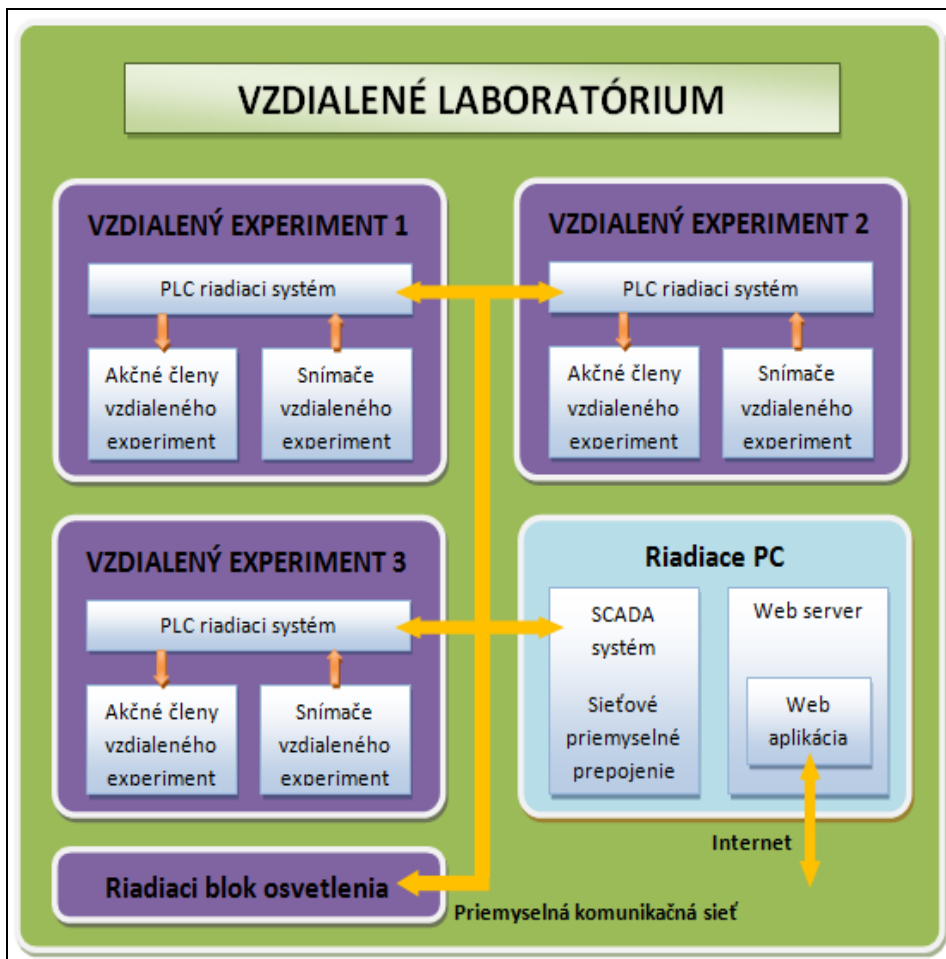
VZDIALENÉ LABORATÓRIUM

VZDIALENÝ EXPERIMENT 1

PLC riadiaci systém

Akčné členy vzdialeného experiment

Snímače vzdialeného experiment

VZDIALENÝ EXPERIMENT 2

PLC riadiaci systém

Akčné členy vzdialeného experiment

Snímače vzdialeného experiment

VZDIALENÝ EXPERIMENT 3

PLC riadiaci systém

Akčné členy vzdialeného experiment

Snímače vzdialeného experiment

Riadiace PC

SCADA systém

Sieťové priemyselné prepojenie

Web server

Web aplikácia

Internet

Riadiaci blok osvetlenia

Priemyselná komunikačná sieť